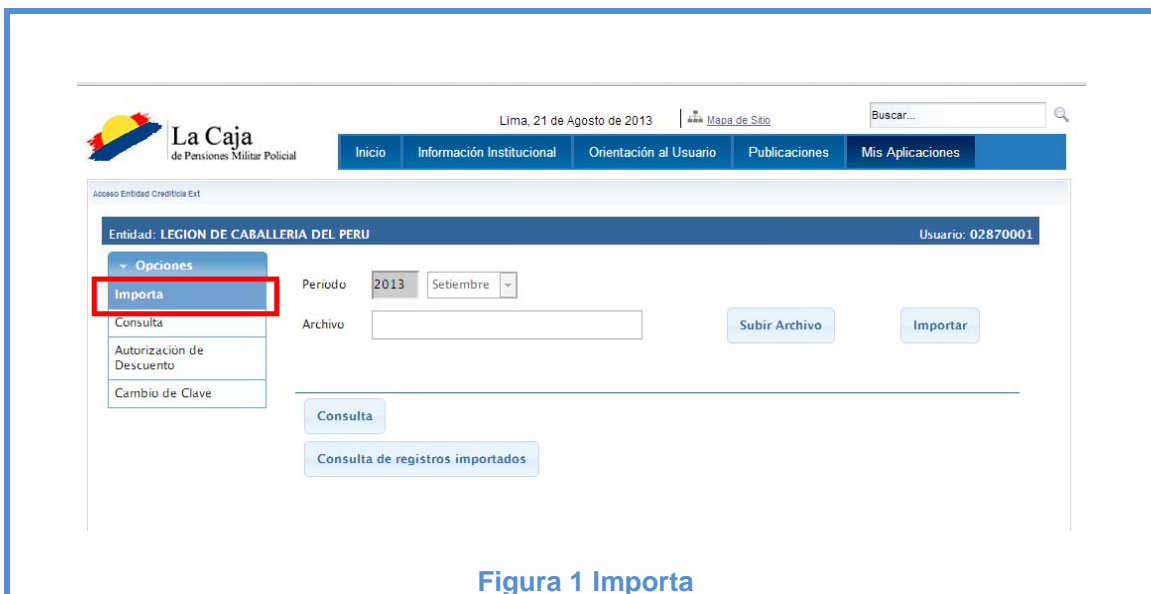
La Caja
de Pensiones Militar Policial

Lima, 21 de Agosto de 2013 | Mapa de Sitio

Buscar...

Inicio | Información Institucional | Orientación al Usuario | Publicaciones | Mis Aplicaciones

Acceso Entidad Crediticia Ext

Entidad: LEGION DE CABALLERIA DEL PERU

Usuario: 02870001

Opciones

Importa

Consulta

Autorización de Descuento

Cambio de Clave

Periodo 2013 Setiembre

Archivo

Subir Archivo

Importar

Consulta

Consulta de registros importados

Figura 1 Importa